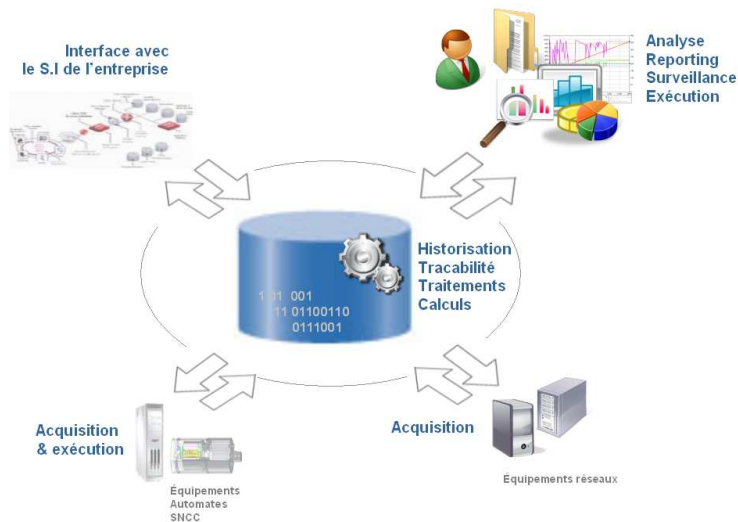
Interface avec le S.I de l'entreprise

Analyse
Reporting
Surveillance
Exécution

Historisation
Tracabilité
Traitements
Calculs

1 01 001
11 01100110
0111001

Acquisition & exécution

Équipements
Automates
SNCC

Acquisition

Équipements réseaux